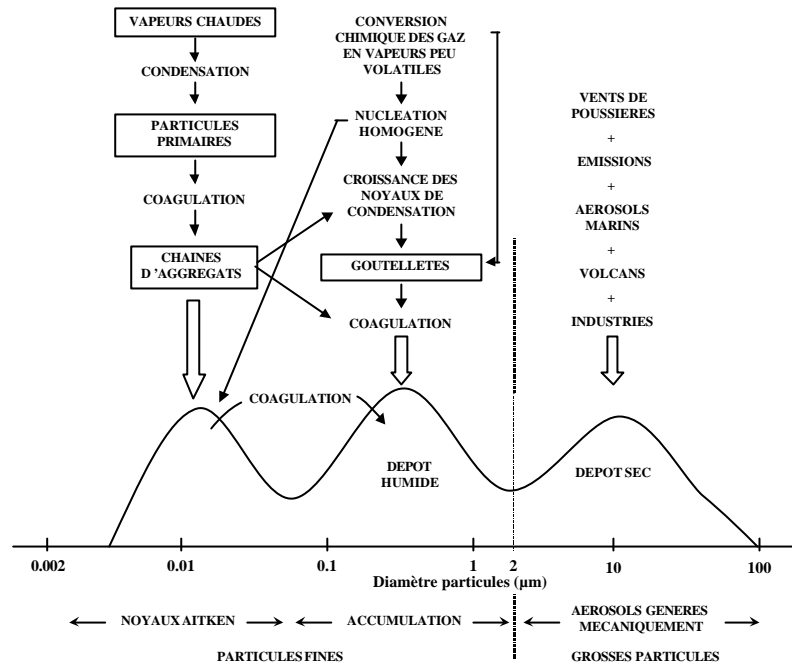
VAPEURS CHAUDES

CONDENSATION

PARTICULES PRIMAIRES

COAGULATION

CHAINES D'AGGREGATS

CONVERSION CHIMIQUE DES GAZ EN VAPEURS PEU VOLATILES

NUCLEATION HOMOGENE

CROISSANCE DES NOYAUX DE CONDENSATION

GOUTELLETES

COAGULATION

VENTS DE POUSSIERES

+

EMISSIONS

+

AEROSOLS MARINS

+

VOLCANS

+

INDUSTRIES

COAGULATION

DEPOT HUMIDE

DEPOT SEC

0.002 0.01 0.1 1 2 2 10 100

Diamètre particules (µm)

NOYAUX AITKEN

ACCUMULATION

AEROSOLS GENERES MECANIQUEMENT

PARTICULES FINES

GROSSES PARTICULES